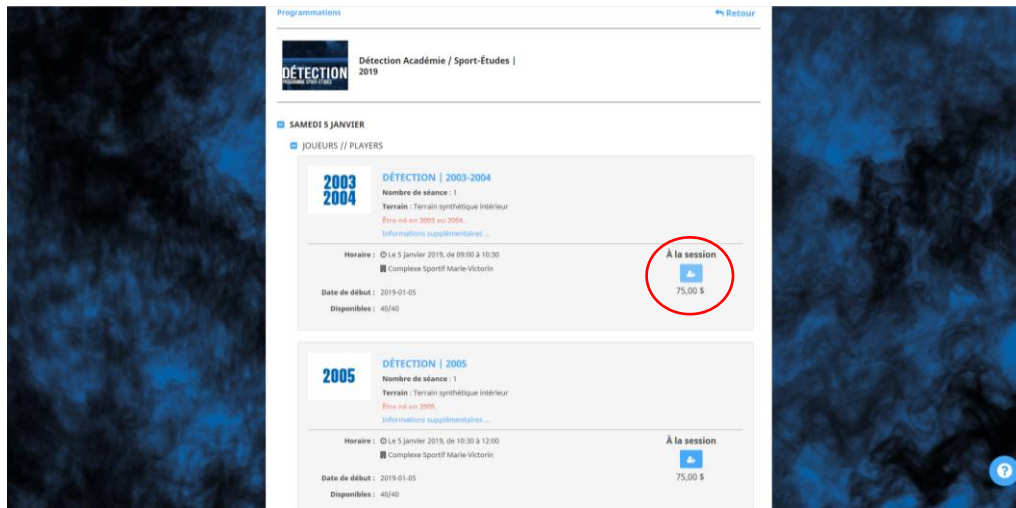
Programmations

Retour

DÉTECTION
PROGRAMME SPORT-ÉTUDES

Détection Académie / Sport-Études | 2019

SAMEDI 5 JANVIER

JOUEURS // PLAYERS

2003
2004

DÉTECTION | 2003-2004

Nombre de séance : 1

Terrain : Terrain synthétique intérieur

Être né en 2003 ou 2004.

Informations supplémentaires ...

Horaire : Le 5 janvier 2019, de 09:00 à 10:30

Complexe Sportif Marie-Victorin

Date de début : 2019-01-05

Disponibles : 40/40

À la session

75,00 $

2005

DÉTECTION | 2005

Nombre de séance : 1

Terrain : Terrain synthétique intérieur

Être né en 2005.

Informations supplémentaires ...

Horaire : Le 5 janvier 2019, de 10:30 à 12:00

Complexe Sportif Marie-Victorin

Date de début : 2019-01-05

Disponibles : 40/40

À la session

75,00 $